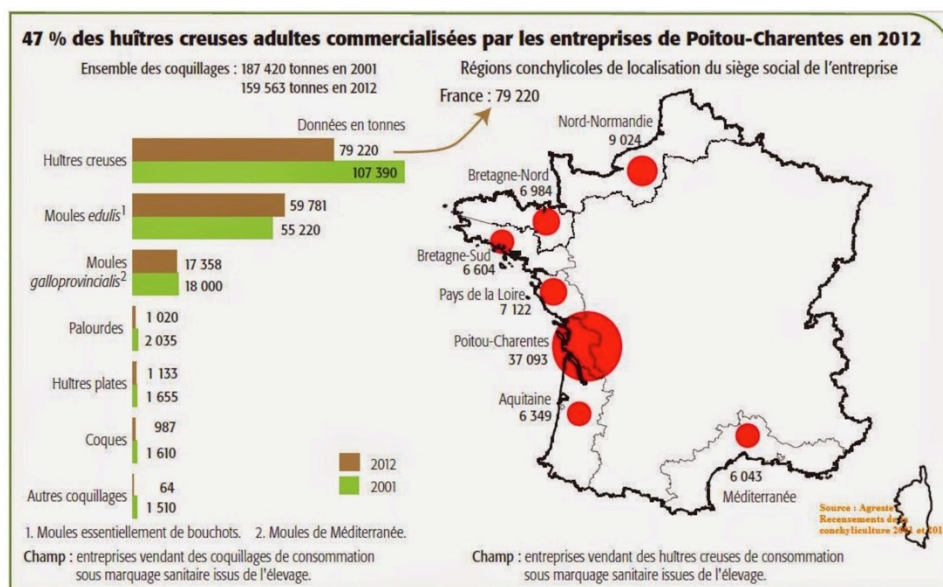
47 % des huîtres creuses adultes commercialisées par les entreprises de Poitou-Charentes en 2012

Ensemble des coquillages : 187 420 tonnes en 2001
159 563 tonnes en 2012

Données en tonnes

| | 2012 | 2001 |
|---|---|---|
| Huîtres creuses | 79 220 | 107 390 |
| Moules *edulis*$^1$ | 59 781 | 55 220 |
| Moules *galloprovincialis*$^2$ | 17 358 | 18 000 |
| Palourdes | 1 020 | 2 035 |
| Huîtres plates | 1 133 | 1 655 |
| Coques | 987 | 1 610 |
| Autres coquillages | 64 | 1 510 |

2012
2001

1. Moules essentiellement de bouchots. 2. Moules de Méditerranée.

Champ : entreprises vendant des coquillages de consommation sous marquage sanitaire issus de l'élevage.

Régions conchylicoles de localisation du siège social de l'entreprise

France : 79 220

Nord-Normandie 9 024
Bretagne-Nord 6 984
Bretagne-Sud 6 604
Pays de la Loire 7 122
Poitou-Charentes 37 093
Aquitaine 6 349
6 043 Méditerranée

Source : Agreste Recensements de la conchyliculture 2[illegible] et 201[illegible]

Champ : entreprises vendant des huîtres creuses de consommation sous marquage sanitaire issues de l'élevage.